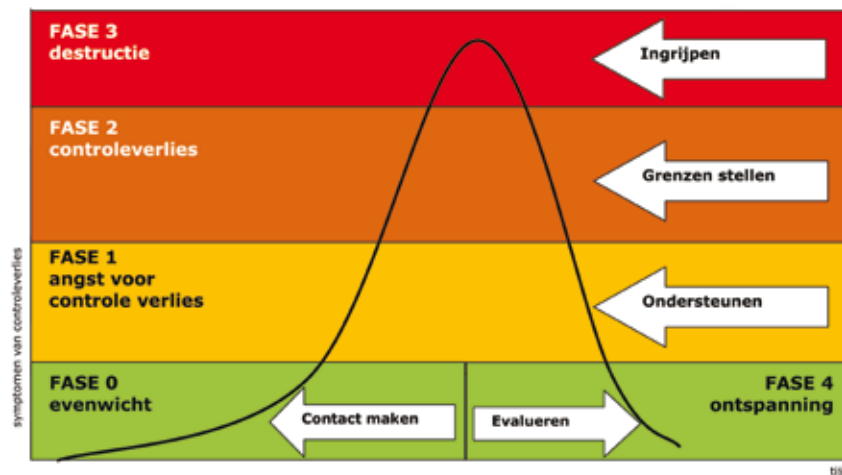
FASE 3
destructie

Ingrijpen

FASE 2
controleverlies

Grenzen stellen

FASE 1
angst voor
controle verlies

Ondersteunen

FASE 0
evenwicht

Contact maken

Evalueren

FASE 4
ontspanning

symptomen van controleverlies

tijd